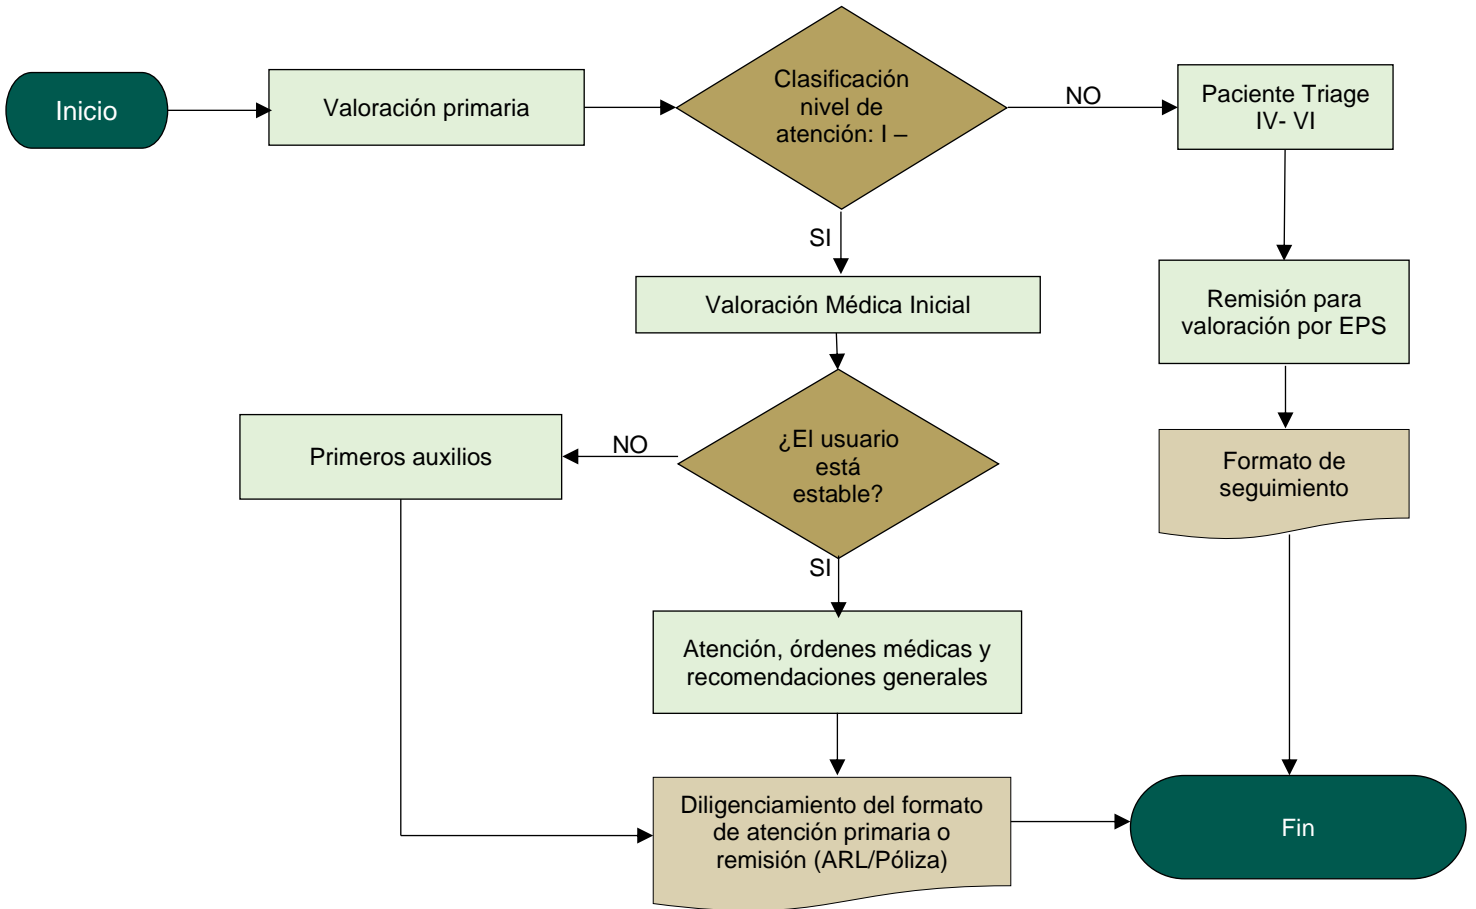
Inicio

Valoración primaria

Clasificación nivel de atención: I –

NO

Paciente Triage IV- VI

SI

Valoración Médica Inicial

Remisión para valoración por EPS

Primeros auxilios

NO

¿El usuario está estable?

Formato de seguimiento

SI

Atención, órdenes médicas y recomendaciones generales

Diligenciamiento del formato de atención primaria o remisión (ARL/Póliza)

Fin